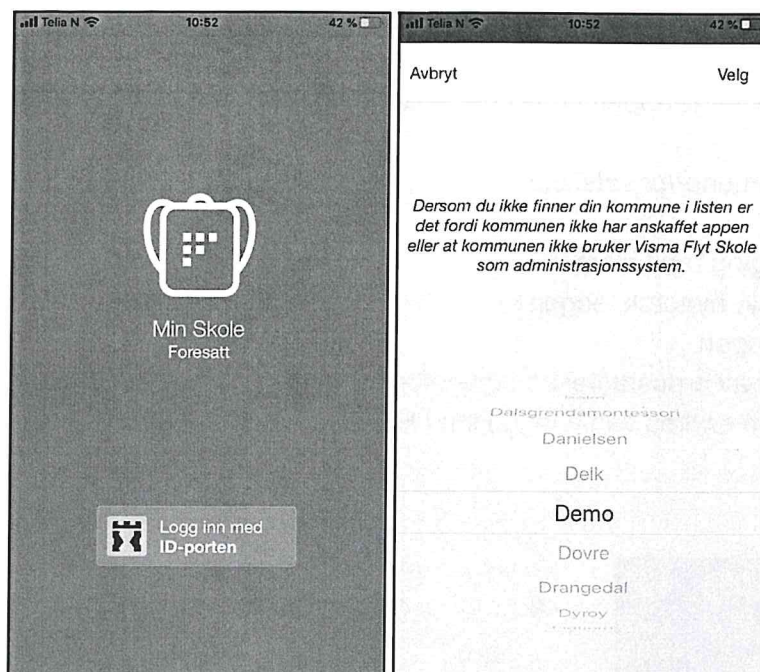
Telia N 10:52 42 %

Min Skole
Foresatt

Logg inn med
ID-porten

Telia N 10:52 42 %

Avbryt

Velg

Dersom du ikke finner din kommune i listen er det fordi kommunen ikke har anskaffet appen eller at kommunen ikke bruker Visma Flyt Skole som administrasjonssystem.

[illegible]
Dalsgrendamontesson
Danielsen
Delk
Demo
Dovre
Drangedal
Dyroy
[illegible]